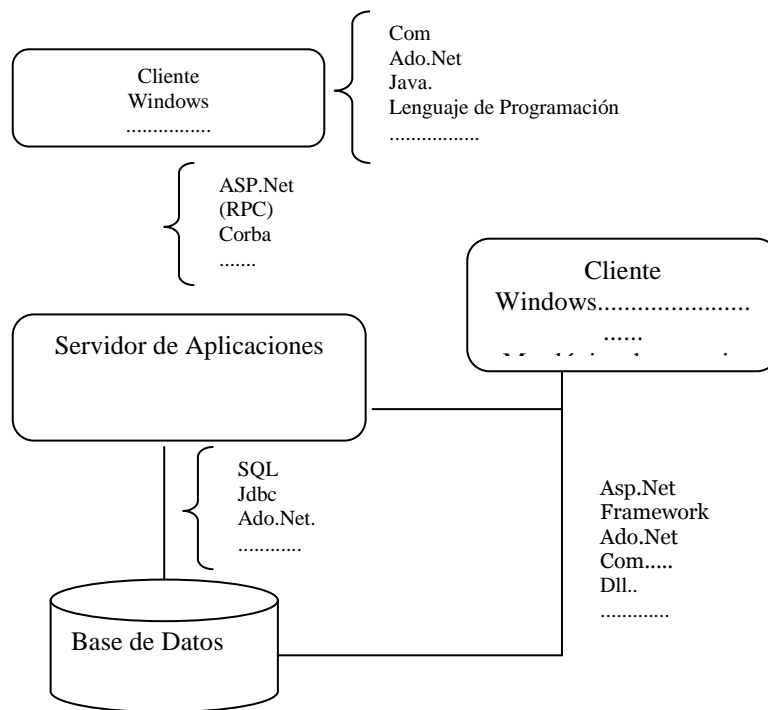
Cliente
Windows
................

Com
Ado.Net
Java.
Lenguaje de Programación
................

ASP.Net
(RPC)
Corba
.......

Cliente
Windows.......................
......
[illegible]

Servidor de Aplicaciones

SQL
Jdbc
Ado.Net.
............

Asp.Net
Framework
Ado.Net
Com.....
Dll..
.............

Base de Datos